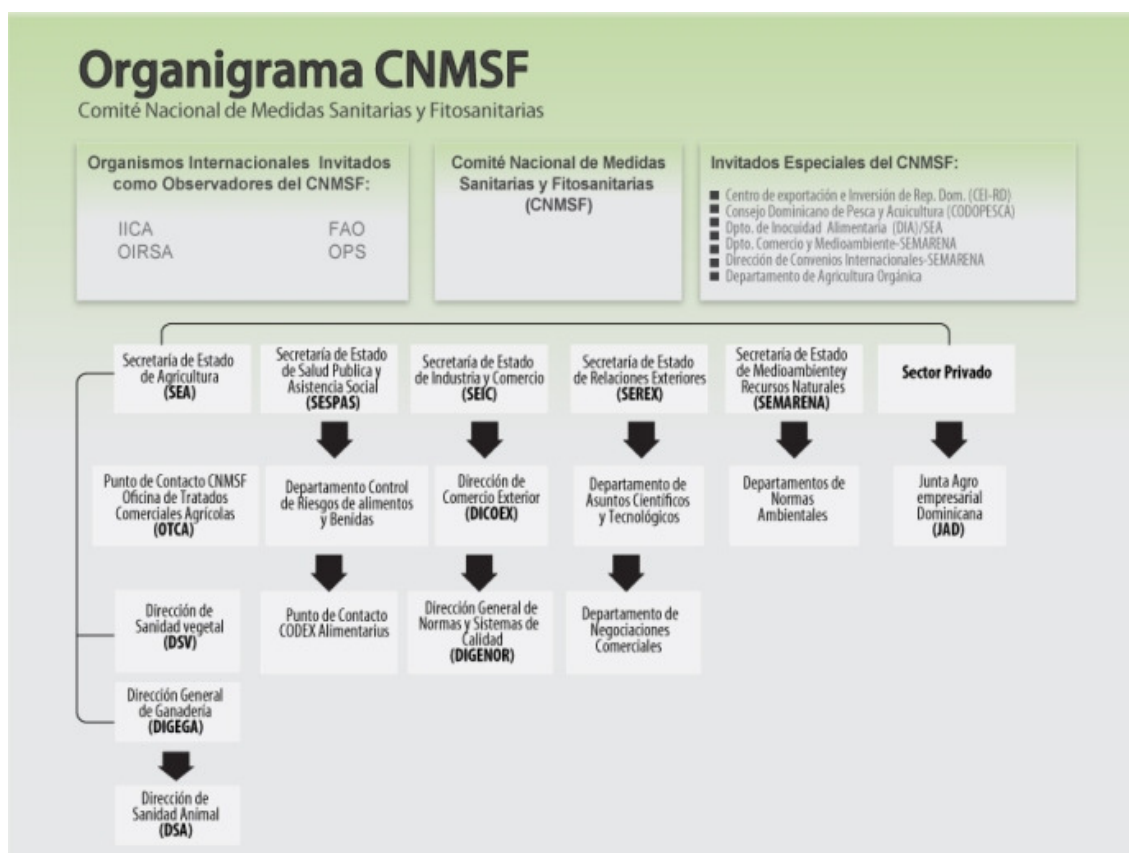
Organigrama CNMSF
Comité Nacional de Medidas Sanitarias y Fitosanitarias

Organismos Internacionales Invitados como Observadores del CNMSF:
IICA
OIRSA
FAO
OPS

Comité Nacional de Medidas Sanitarias y Fitosanitarias (CNMSF)

Invitados Especiales del CNMSF:
Centro de exportación e Inversión de Rep. Dom. (CEI-RD)
Consejo Dominicano de Pesca y Acuicultura (CODOPESCA)
Dpto. de Inocuidad Alimentaria (DIA)/SEA
Dpto. Comercio y Medioambiente-SEMARENA
Dirección de Convenios Internacionales-SEMARENA
Departamento de Agricultura Orgánica

Secretaría de Estado de Agricultura (SEA)
Secretaría de Estado de Salud Publica y Asistencia Social (SESPAS)
Secretaría de Estado de Industria y Comercio (SEIC)
Secretaría de Estado de Relaciones Exteriores (SEREX)
Secretaría de Estado de Medioambientey Recursos Naturales (SEMARENA)
Sector Privado

Punto de Contacto CNMSF Oficina de Tratados Comerciales Agrícolas (OTCA)
Departamento Control de Riesgos de alimentos y Benidas
Dirección de Comercio Exterior (DICOEX)
Departamento de Asuntos Científicos y Tecnológicos
Departamentos de Normas Ambientales
Junta Agro empresarial Dominicana (JAD)

Punto de Contacto CODEX Alimentarius
Dirección General de Normas y Sistemas de Calidad (DIGENOR)
Departamento de Negociaciones Comerciales

Dirección de Sanidad vegetal (DSV)
Dirección General de Ganadería (DIGEGA)
Dirección de Sanidad Animal (DSA)